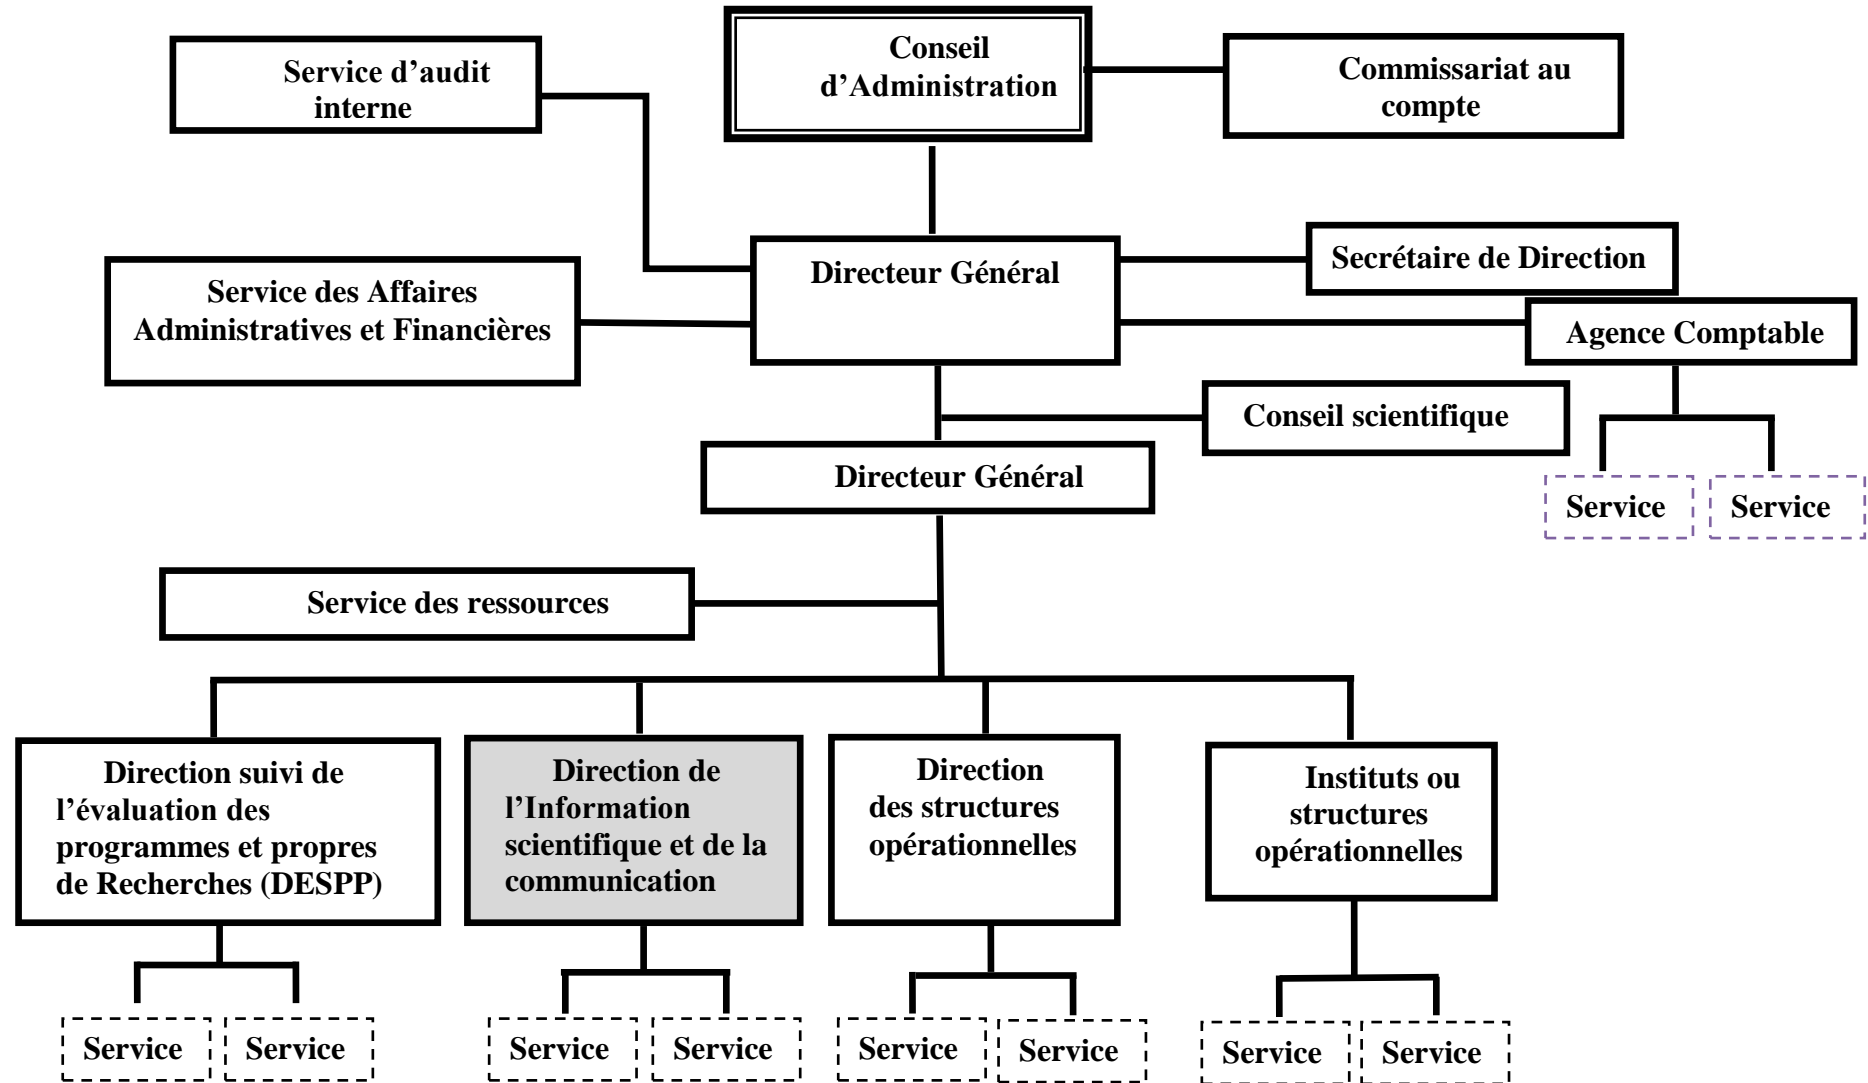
Conseil d'Administration

Service d'audit interne

Commissariat au compte

Directeur Général

Secrétaire de Direction

Service des Affaires Administratives et Financières

Agence Comptable

Conseil scientifique

Service

Service

Directeur Général

Service des ressources

Direction suivi de l'évaluation des programmes et propres de Recherches (DESPP)

Direction de l'Information scientifique et de la communication

Direction des structures opérationnelles

Instituts ou structures opérationnelles

Service

Service

Service

Service

Service

Service

Service

Service